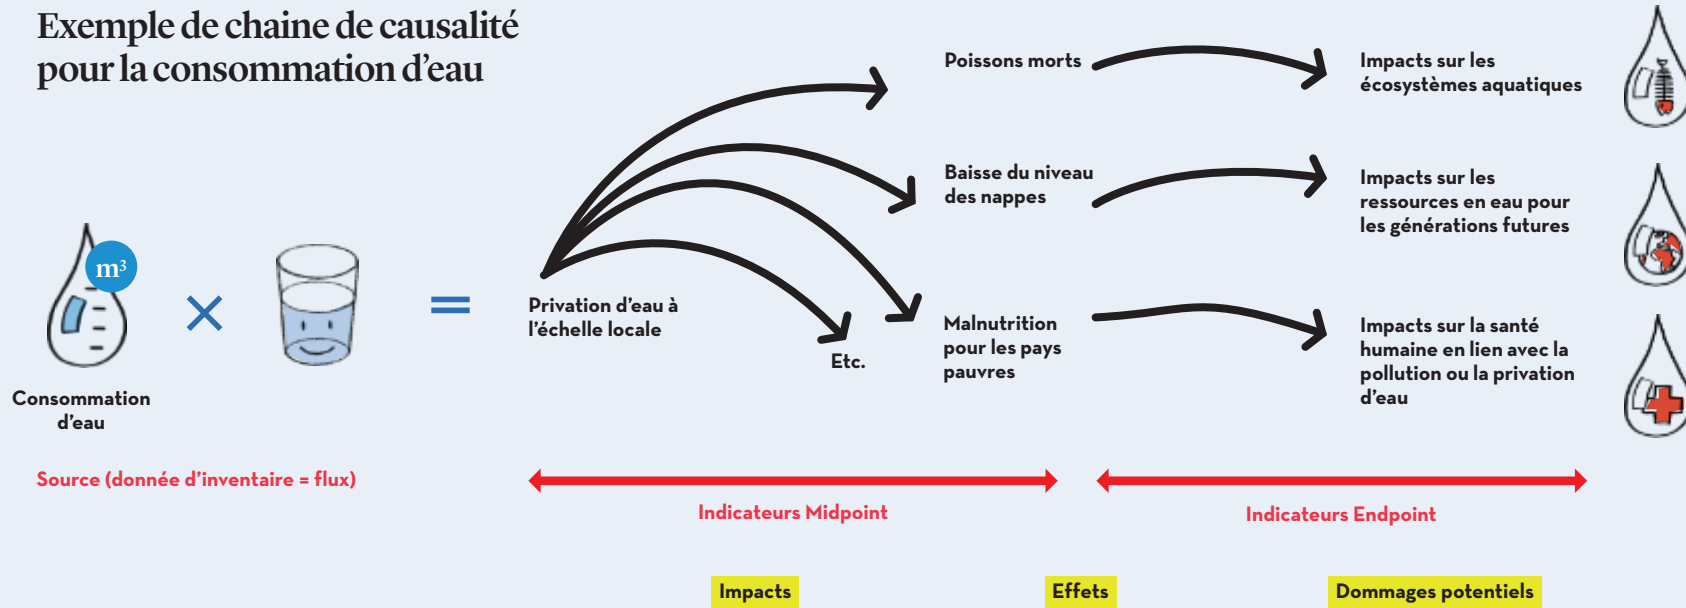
Exemple de chaine de causalité pour la consommation d'eau

$m^3$

Consommation d'eau

×

=

Source (donnée d'inventaire = flux)

Privation d'eau à l'échelle locale

Etc.

Poissons morts

Baisse du niveau des nappes

Malnutrition pour les pays pauvres

Impacts sur les écosystèmes aquatiques

Impacts sur les ressources en eau pour les générations futures

Impacts sur la santé humaine en lien avec la pollution ou la privation d'eau

Indicateurs Midpoint

Indicateurs Endpoint

Impacts

Effets

Dommages potentiels